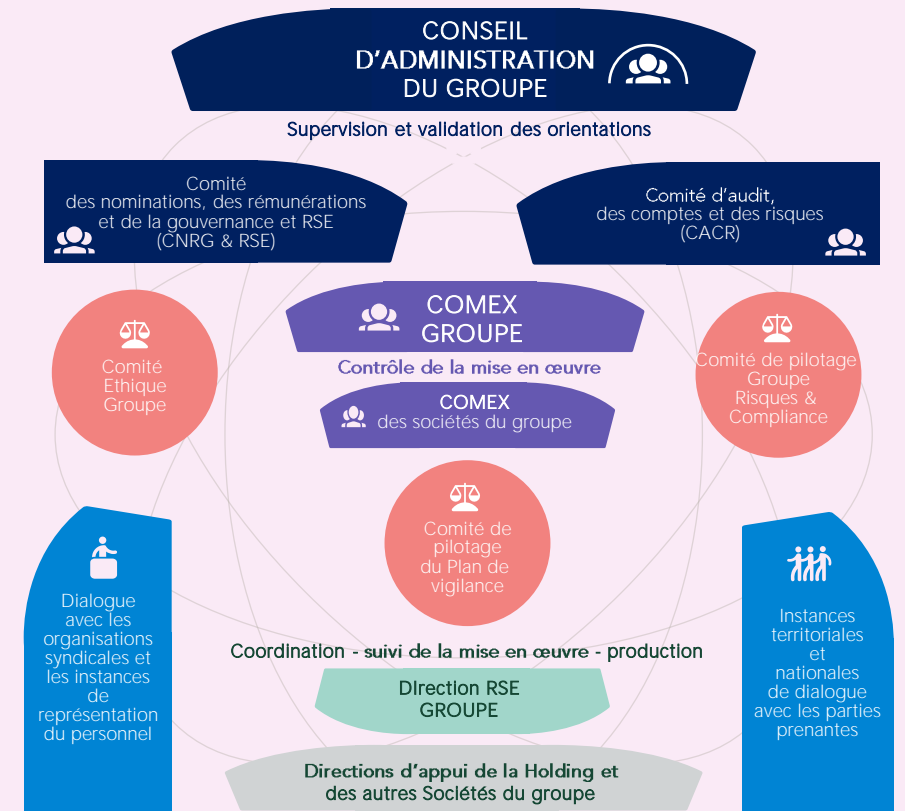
CONSEIL D'ADMINISTRATION DU GROUPE

Supervision et validation des orientations

Comité des nominations, des rémunérations et de la gouvernance et RSE (CNRG & RSE)

Comité d'audit, des comptes et des risques (CACR)

COMEX GROUPE

Comité Ethique Groupe

Comité de pilotage Groupe Risques & Compliance

Contrôle de la mise en œuvre

COMEX des sociétés du groupe

Comité de pilotage du Plan de vigilance

Dialogue avec les organisations syndicales et les instances de représentation du personnel

Instances territoriales et nationales de dialogue avec les parties prenantes

Coordination - suivi de la mise en œuvre - production

Direction RSE GROUPE

Directions d'appui de la Holding et des autres Sociétés du groupe